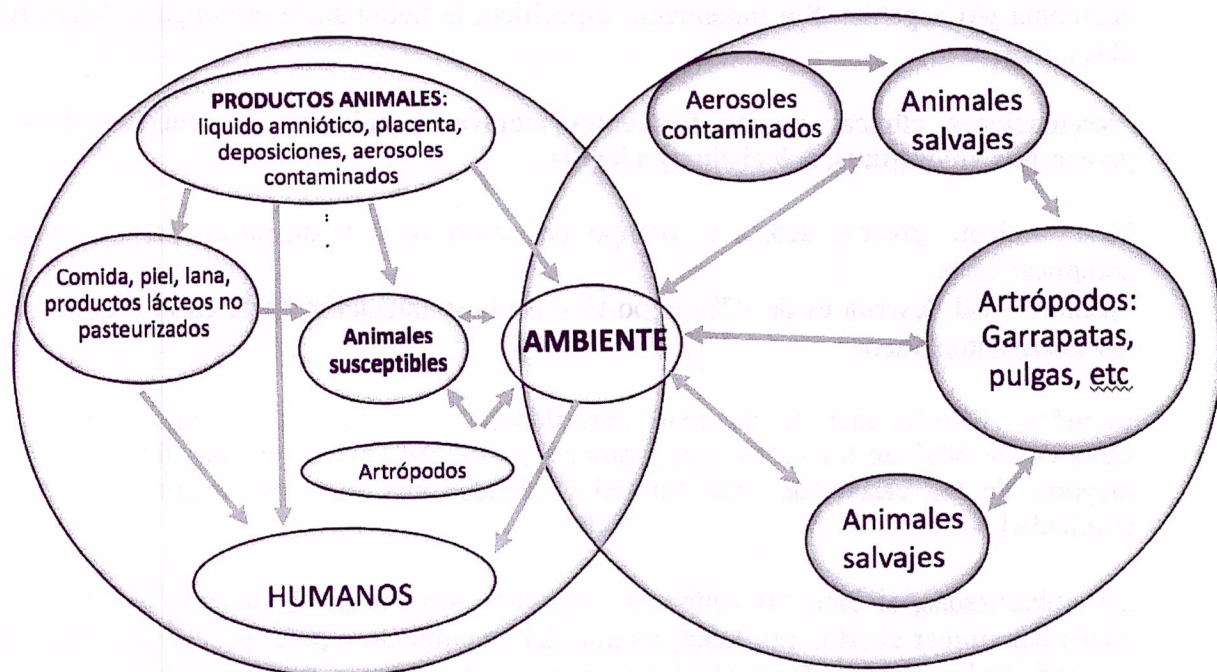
PRODUCTOS ANIMALES: liquido amniótico, placenta, deposiciones, aerosoles contaminados

Aerosoles contaminados

Animales salvajes

Comida, piel, lana, productos lácteos no pasteurizados

Animales susceptibles

AMBIENTE

Artrópodos: Garrapatas, pulgas, etc

Artrópodos

Animales salvajes

HUMANOS